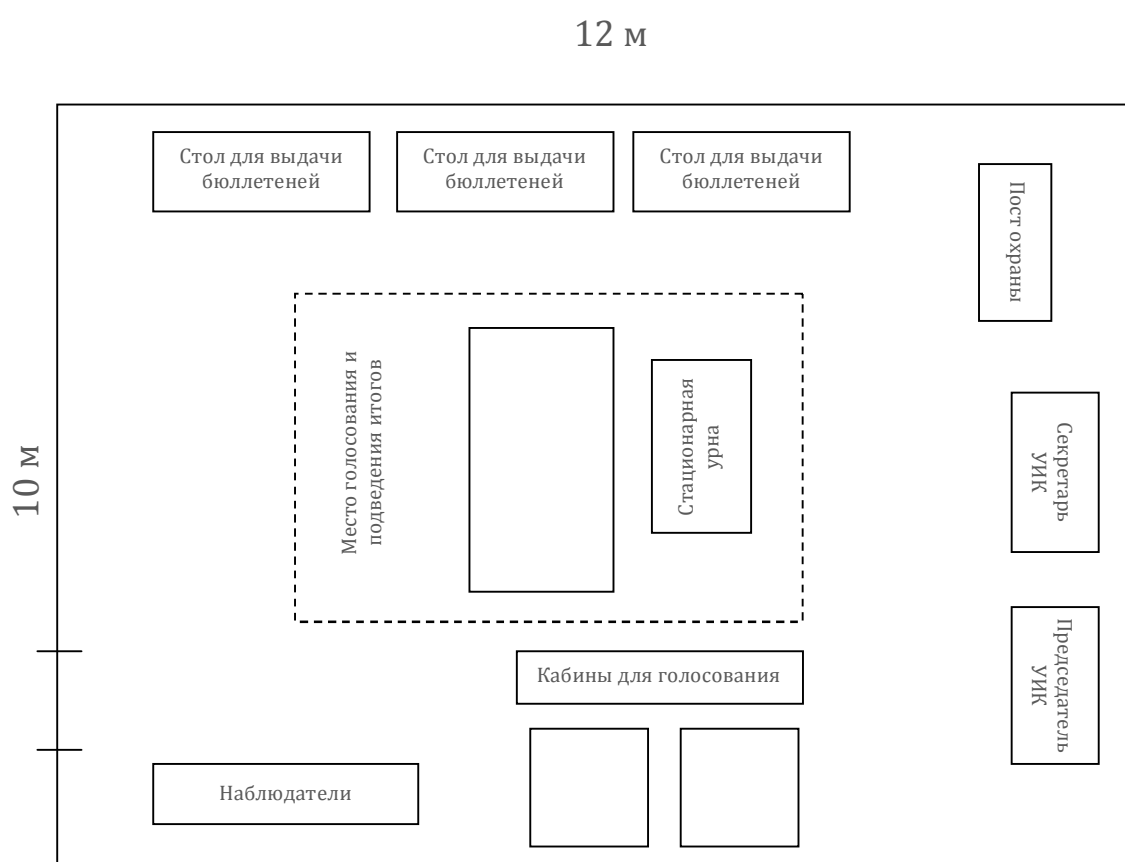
12 м

Стол для выдачи бюллетеней

Стол для выдачи бюллетеней

Стол для выдачи бюллетеней

Пост охраны

10 м

Место голосования и подведения итогов

Стационарная урна

Секретарь УИК

Председатель УИК

Кабины для голосования

Наблюдатели